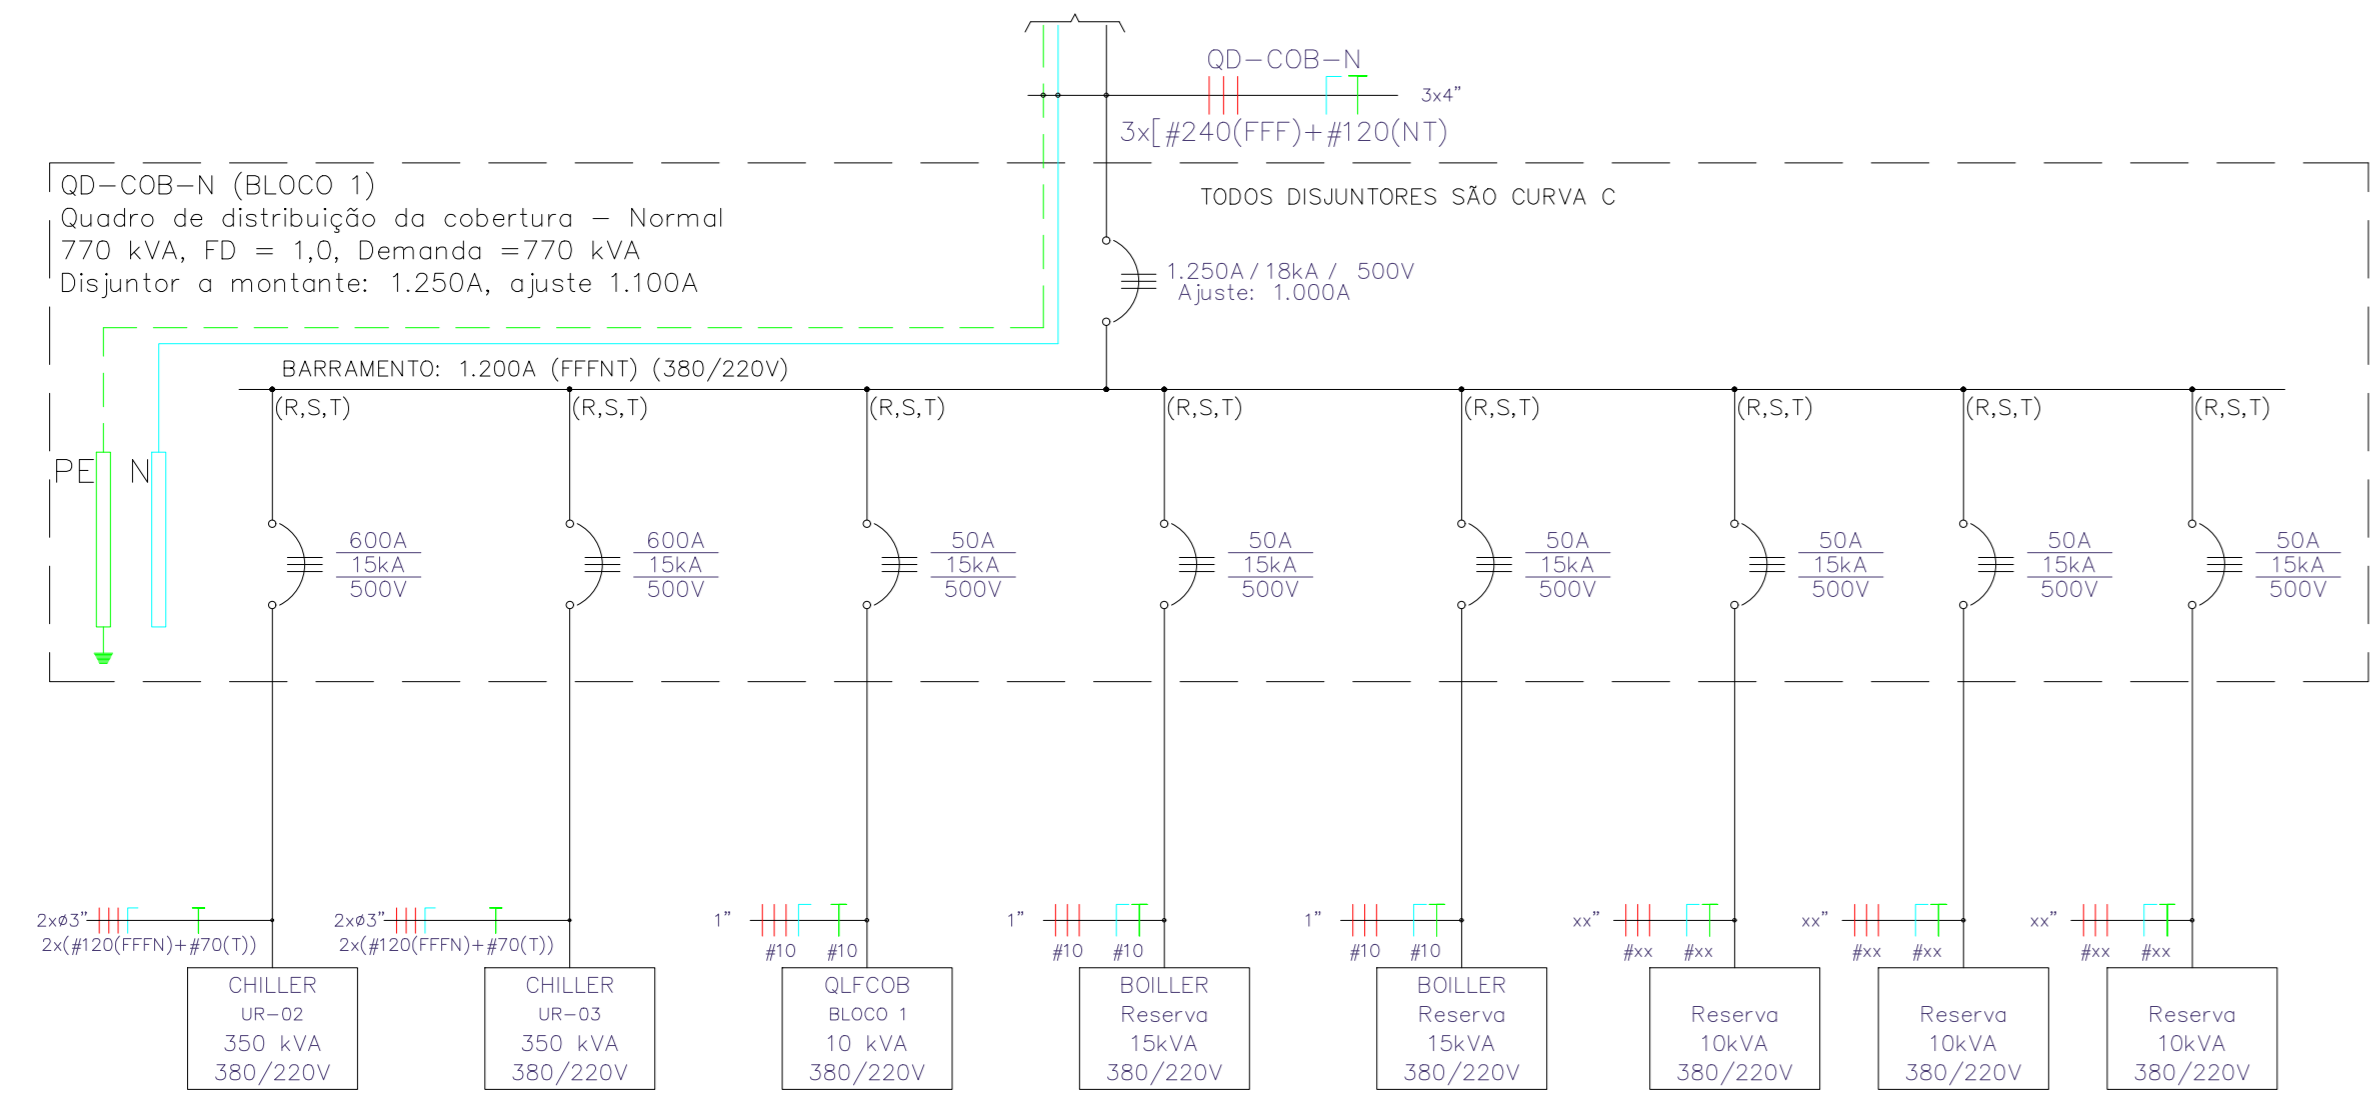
QD–COB–N

3x4"

3x[#240(FFF)+#120(NT)

QD–COB–N (BLOCO 1)
Quadro de distribuição da cobertura – Normal
770 kVA, FD = 1,0, Demanda =770 kVA
Disjuntor a montante: 1.250A, ajuste 1.100A

TODOS DISJUNTORES SÃO CURVA C

1.250A / 18kA / 500V
Ajuste: 1.000A

BARRAMENTO: 1.200A (FFFNT) (380/220V)

PE N

(R,S,T) (R,S,T) (R,S,T) (R,S,T) (R,S,T) (R,S,T) (R,S,T) (R,S,T)

600A 15kA 500V

600A 15kA 500V

50A 15kA 500V

50A 15kA 500V

50A 15kA 500V

50A 15kA 500V

50A 15kA 500V

50A 15kA 500V

2xø3"
2x(#120(FFFN)+#70(T))

2xø3"
2x(#120(FFFN)+#70(T))

1" #10 #10

1" #10 #10

1" #10 #10

xx" #xx #xx

xx" #xx #xx

xx" #xx #xx

CHILLER UR–02 350 kVA 380/220V

CHILLER UR–03 350 kVA 380/220V

QLFCOB BLOCO 1 10 kVA 380/220V

BOILLER Reserva 15kVA 380/220V

BOILLER Reserva 15kVA 380/220V

Reserva 10kVA 380/220V

Reserva 10kVA 380/220V

Reserva 10kVA 380/220V